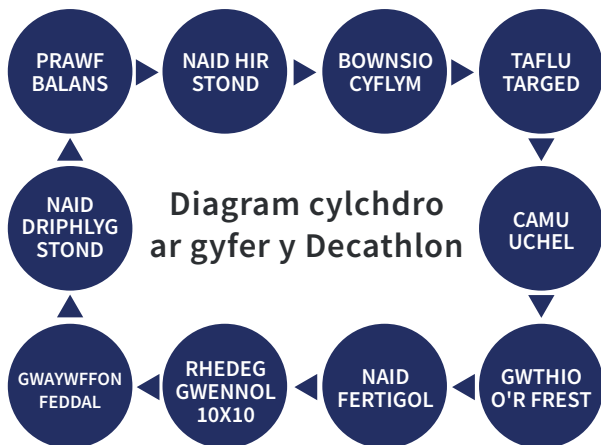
PRAWF BALANS

NAID HIR STOND

BOWNSIO CYFLYM

TAFLU TARGED

CAMU UCHEL

GWTHIO O'R FREST

NAID FERTIGOL

RHEDEG GWENNOL 10X10

GWAYWFFON FEDDAL

NAID DRIPHLYG STOND

Diagram cylchdro ar gyfer y Decathlon